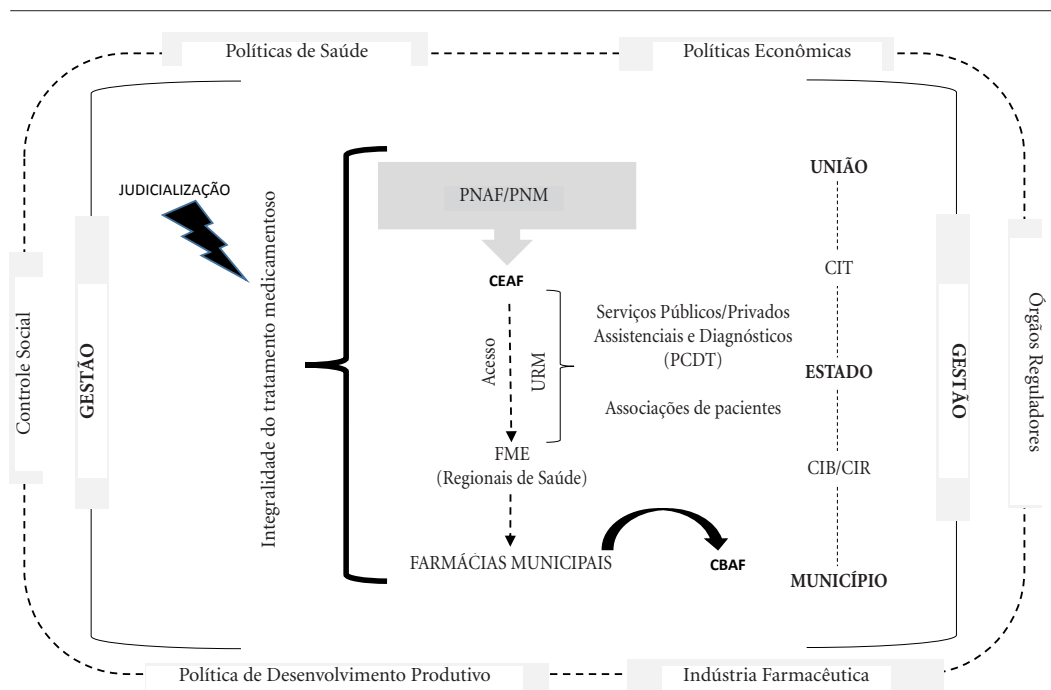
Políticas de Saúde

Políticas Econômicas

Controle Social

GESTÃO

JUDICIALIZAÇÃO

Integralidade do tratamento medicamentoso

PNAF/PNM

CEAF

Acesso

URM

Serviços Públicos/Privados Assistenciais e Diagnósticos (PCDT)

Associações de pacientes

FME (Regionais de Saúde)

FARMÁCIAS MUNICIPAIS

CBAF

UNIÃO

CIT

ESTADO

CIB/CIR

MUNICÍPIO

GESTÃO

Órgãos Reguladores

Política de Desenvolvimento Produtivo

Indústria Farmacêutica